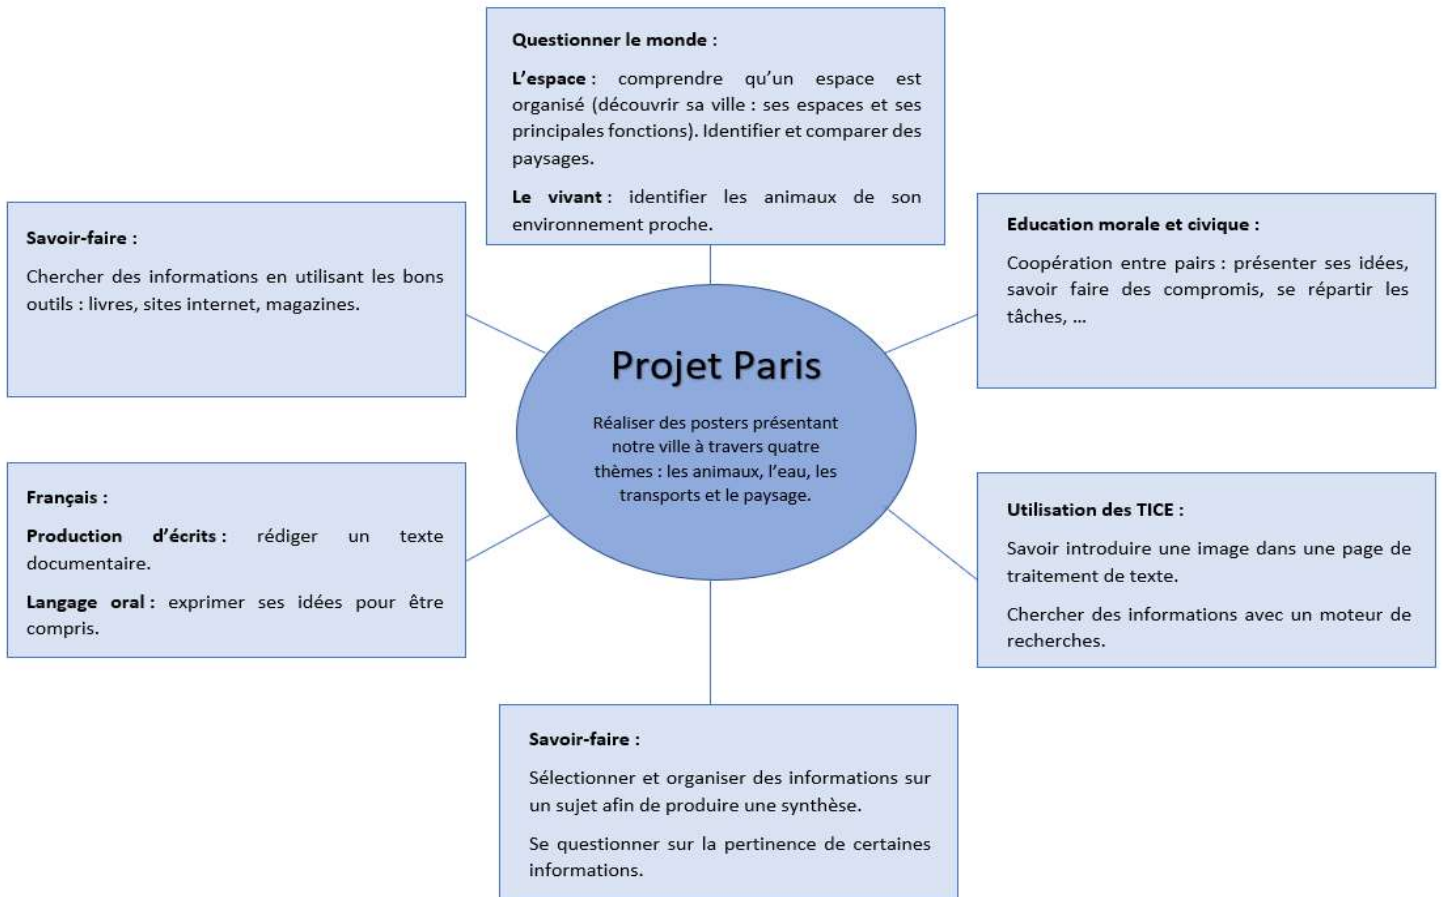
Questionner le monde :

L'espace : comprendre qu'un espace est organisé (découvrir sa ville : ses espaces et ses principales fonctions). Identifier et comparer des paysages.

Le vivant : identifier les animaux de son environnement proche.

Savoir-faire :

Chercher des informations en utilisant les bons outils : livres, sites internet, magazines.

Education morale et civique :

Coopération entre pairs : présenter ses idées, savoir faire des compromis, se répartir les tâches, …

Projet Paris

Réaliser des posters présentant notre ville à travers quatre thèmes : les animaux, l'eau, les transports et le paysage.

Français :

Production d'écrits : rédiger un texte documentaire.

Langage oral : exprimer ses idées pour être compris.

Utilisation des TICE :

Savoir introduire une image dans une page de traitement de texte.

Chercher des informations avec un moteur de recherches.

Savoir-faire :

Sélectionner et organiser des informations sur un sujet afin de produire une synthèse.

Se questionner sur la pertinence de certaines informations.